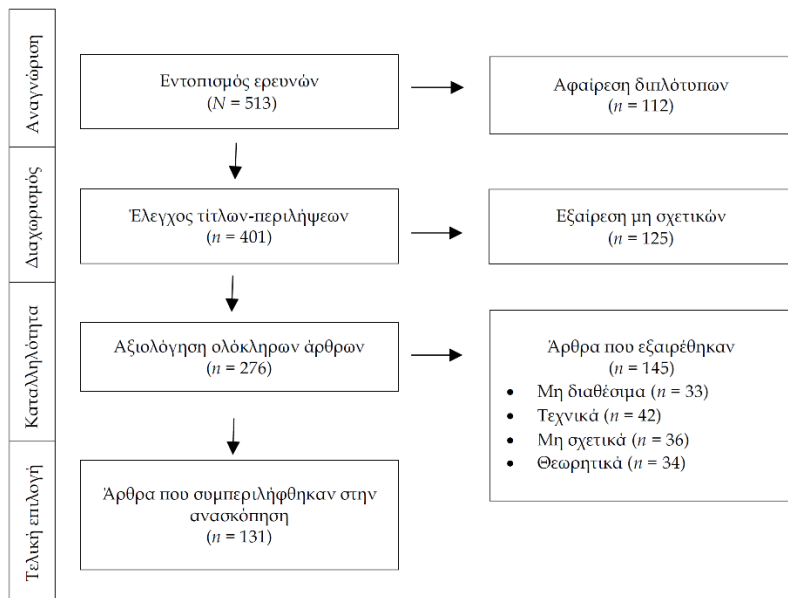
Αναγνώριση

Εντοπισμός ερευνών
($N$ = 513)

Αφαίρεση διπλότυπων
($n$ = 112)

Διαχωρισμός

Έλεγχος τίτλων-περιλήψεων
($n$ = 401)

Εξαίρεση μη σχετικών
($n$ = 125)

Καταλληλότητα

Αξιολόγηση ολόκληρων άρθρων
($n$ = 276)

Άρθρα που εξαιρέθηκαν
($n$ = 145)
• Μη διαθέσιμα ($n$ = 33)
• Τεχνικά ($n$ = 42)
• Μη σχετικά ($n$ = 36)
• Θεωρητικά ($n$ = 34)

Τελική επιλογή

Άρθρα που συμπεριλήφθηκαν στην ανασκόπηση
($n$ = 131)